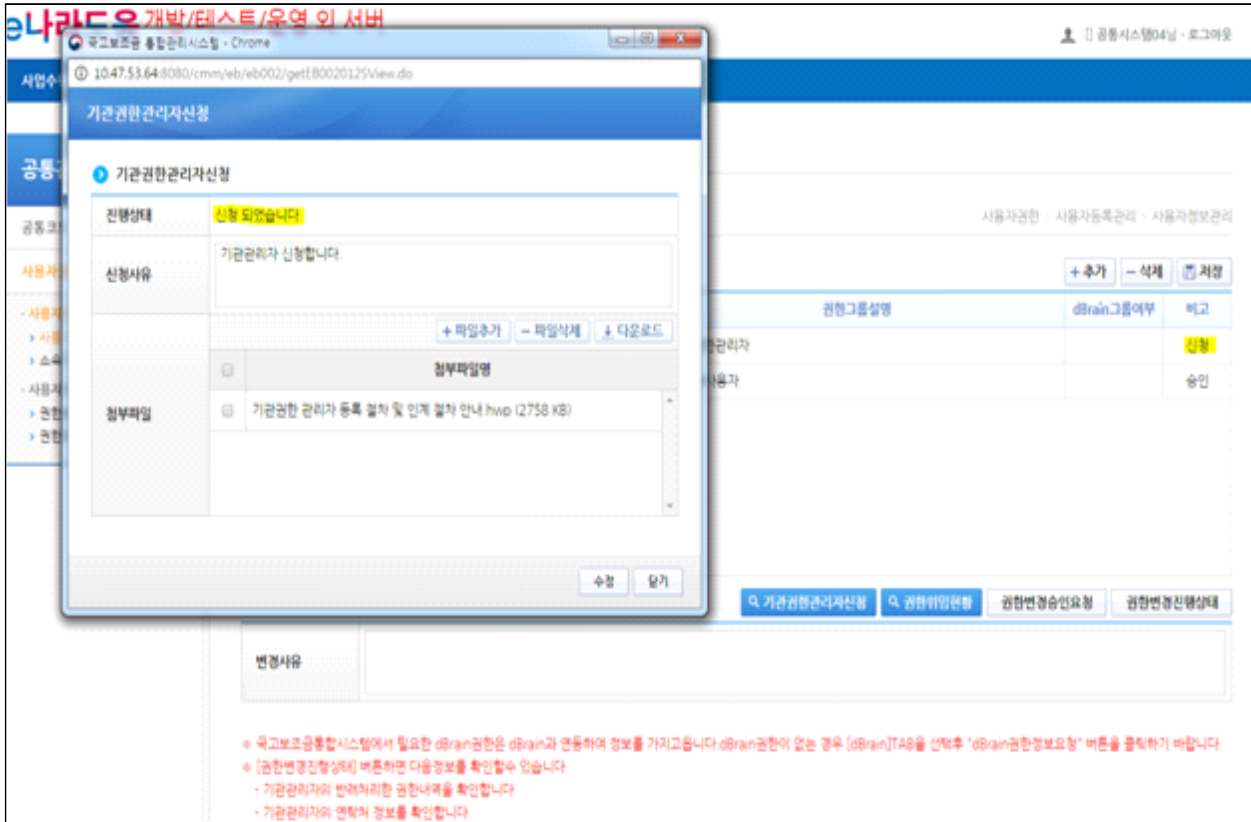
e나라도움 개발/테스트/운영 외 서버

국고보조금 통합관리시스템 - Chrome

10.47.53.64:8080/cmm/eb/eb002/getEB00020125View.do

기관권한관리자신청

기관권한관리자신청

| 진행상태 | 신청 되었습니다 |
|---|---|
| 신청사유 | 기관관리자 신청합니다. |
| 첨부파일 | + 파일추가 − 파일삭제 ↓ 다운로드 |

| | 첨부파일명 |
|---|---|
| | 기관권한 관리자 등록 절차 및 인계 절차 안내.hwp (2758 KB) |

수정 닫기

공통시스템04님 · 로그아웃

사업수

공통

공통코

사용자

- 사용자
› 사용
› 소속
- 사용자
› 권한
› 권한

사용자권한 · 사용자등록관리 · 사용자정보관리

+ 추가 − 삭제 저장

| 권한그룹설명 | dBrain그룹여부 | 비고 |
|---|---|---|
| 관리자 | | 신청 |
| 사용자 | | 승인 |

기관권한관리자신청 권한위임현황 권한변경승인요청 권한변경진행상태

변경사유

※ 국고보조금통합시스템에서 필요한 dBrain권한은 dBrain과 연동하여 정보를 가지고옵니다 dBrain권한이 없는 경우 [dBrain]TA용을 선택후 "dBrain권한정보요청" 버튼을 클릭하기 바랍니다
※ [권한변경진행상태] 버튼하면 다음정보를 확인할수 있습니다
- 기관관리자의 반려처리한 권한내역을 확인합니다
- 기관관리자의 연락처 정보를 확인합니다